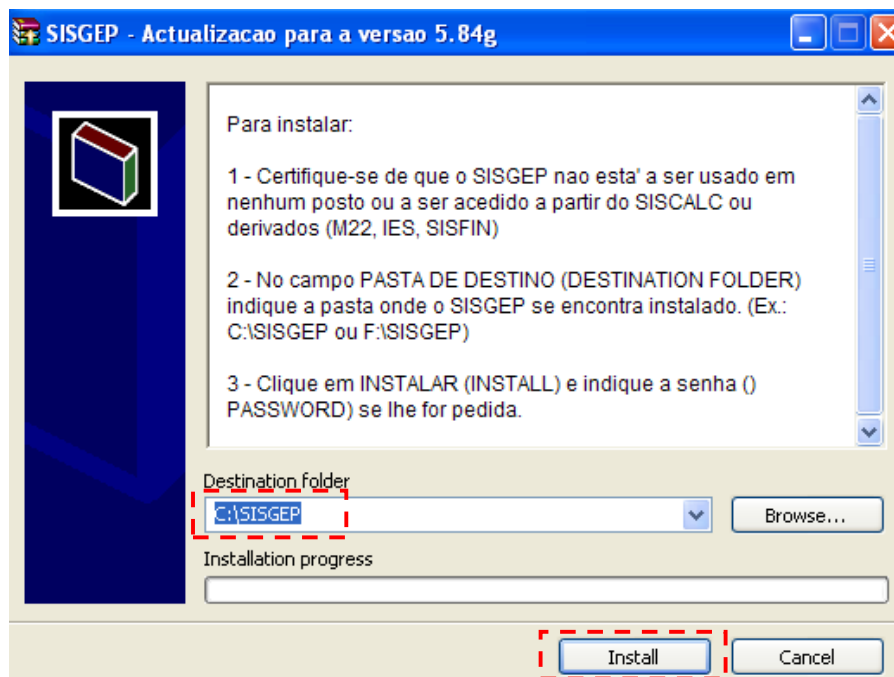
SISGEP - Actualizacao para a versao 5.84g

Para instalar:

1 - Certifique-se de que o SISGEP nao esta' a ser usado em nenhum posto ou a ser acedido a partir do SISCALC ou derivados (M22, IES, SISFIN)

2 - No campo PASTA DE DESTINO (DESTINATION FOLDER) indique a pasta onde o SISGEP se encontra instalado. (Ex.: C:\SISGEP ou F:\SISGEP)

3 - Clique em INSTALAR (INSTALL) e indique a senha () PASSWORD) se lhe for pedida.

Destination folder

C:\SISGEP

Browse...

Installation progress

Install

Cancel